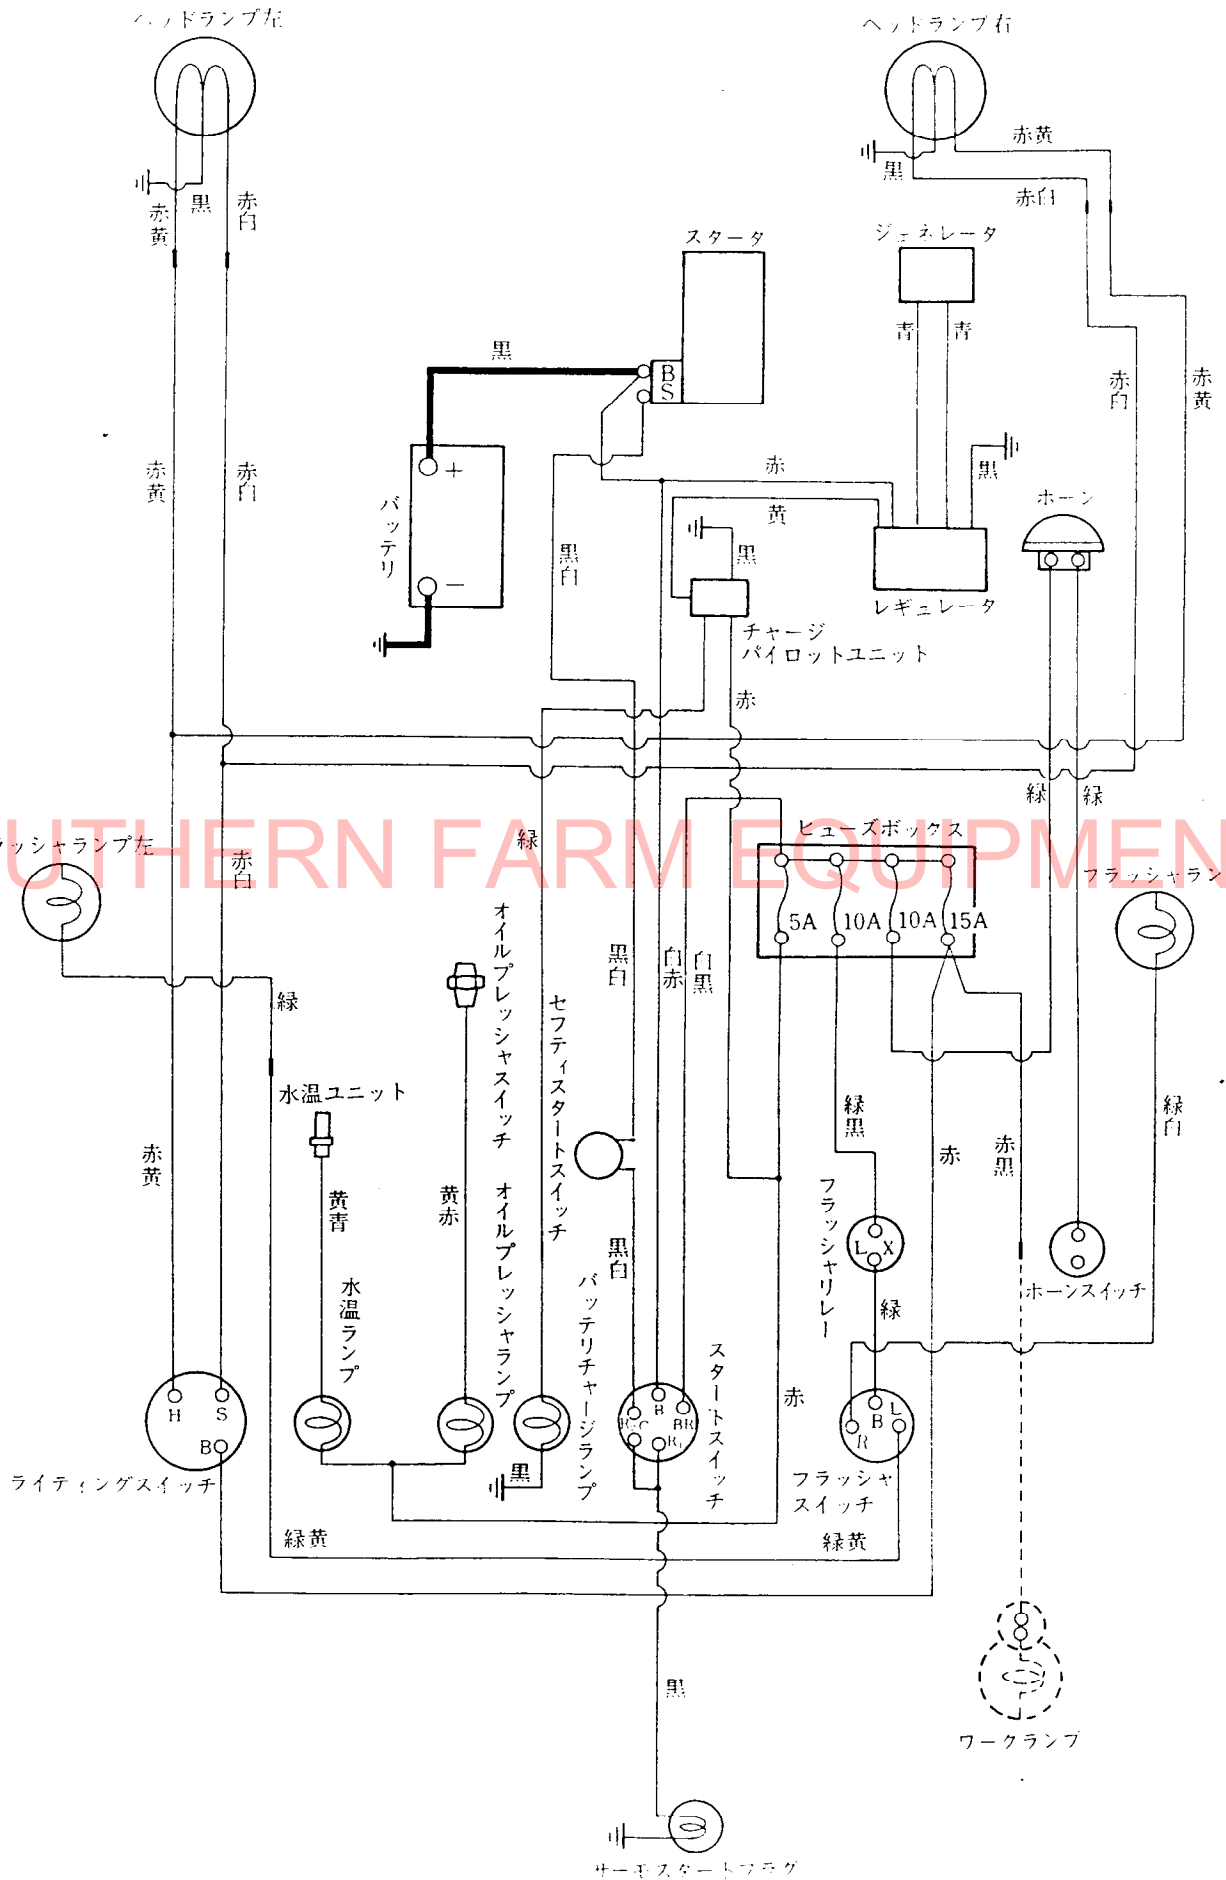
ヘッドランプ左

ヘッドランプ右

赤黄
黒
赤白

黒
赤黄
赤白

スタータ
ジェネレータ

黒
B
S

青
青

赤白
赤黄

バッテリ
+
−

赤黄
赤白

赤
黄
黒

ホーン

黒白

黒

チャージ
パイロットユニット

レギュレータ

赤

緑
緑

UTHERN FARM EQUIPMEN

フラッシャランプ左

フラッシャラン

ヒューズボックス

赤白

緑

5A
10A
10A
15A

オイルプレッシャスイッチ

セフティスタートスイッチ

黒白
白赤
白黒

緑

水温ユニット

緑黒

赤
赤黒

緑白

赤黄

黄青

黄赤

オイルプレッシャランプ

黒白

フラッシャリレー
L
X

緑

水温ランプ

バッテリチャージランプ

スタートスイッチ

赤

ホーンスイッチ

H
S
B

B
BR
R₁
C

B
L
R

ライティングスイッチ

黒

フラッシャスイッチ

緑黄

緑黄

黒

ワークランプ

サーモスタートプラグ